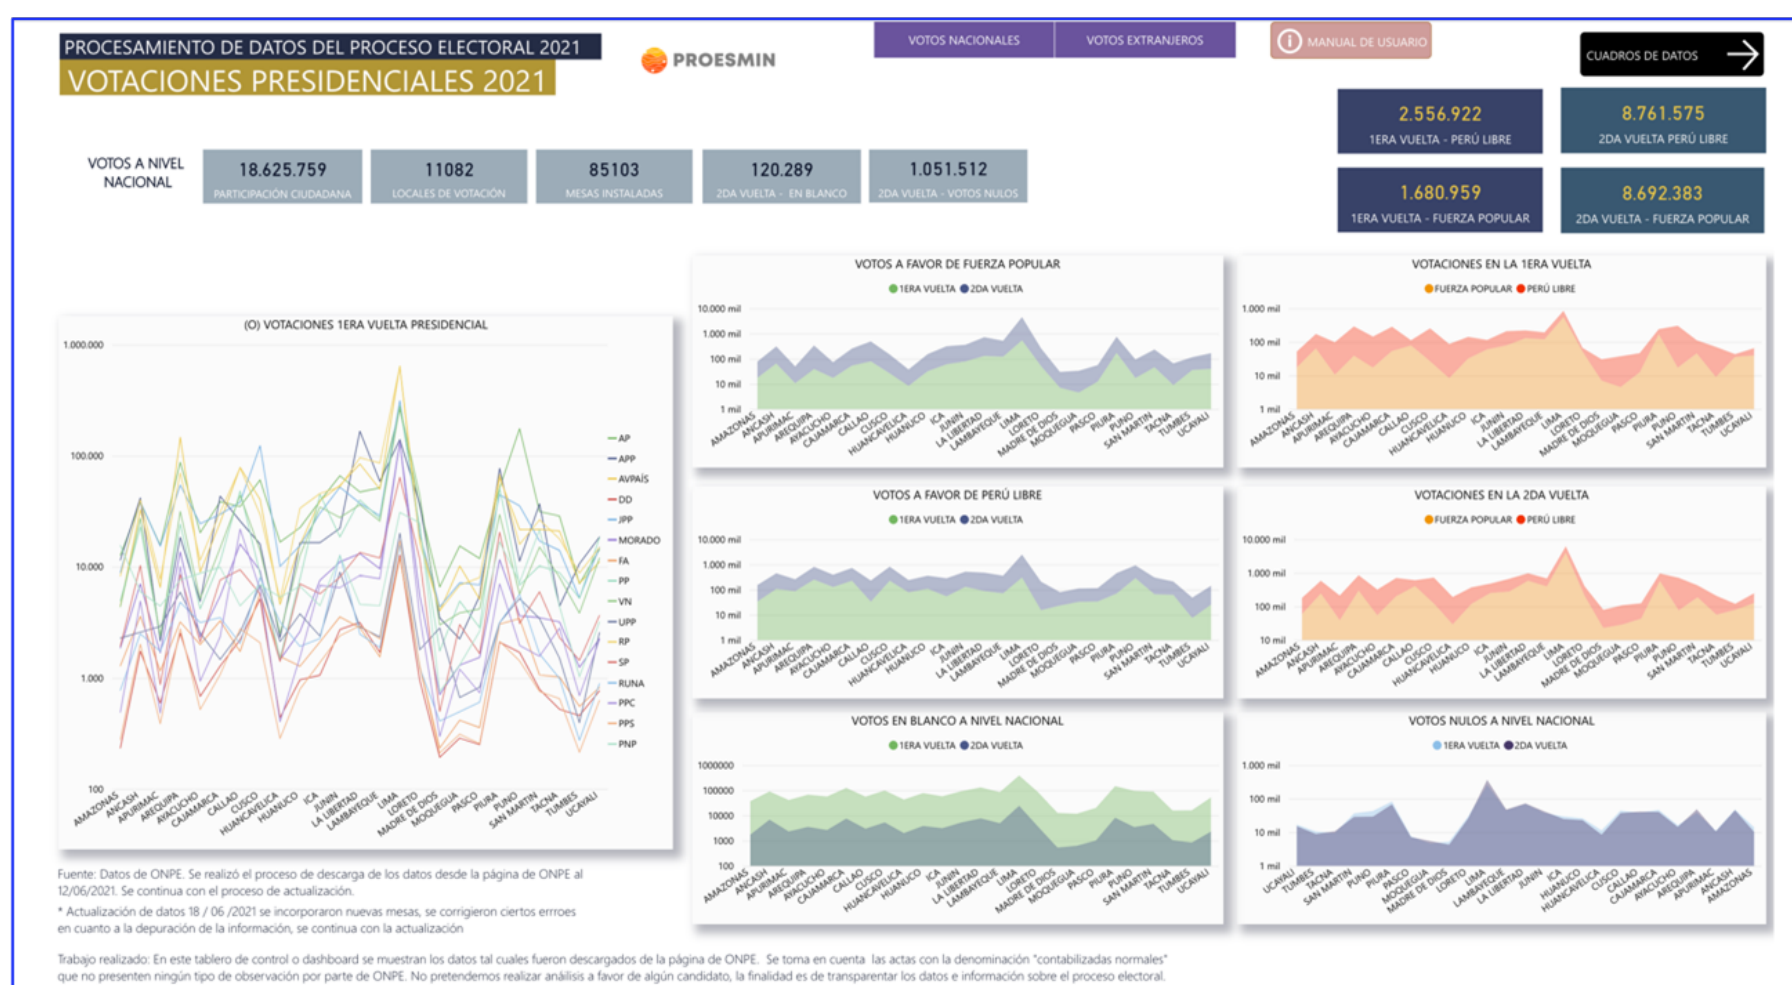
PROCESAMIENTO DE DATOS DEL PROCESO ELECTORAL 2021
VOTACIONES PRESIDENCIALES 2021

PROESMIN

VOTOS NACIONALES
VOTOS EXTRANJEROS

MANUAL DE USUARIO

CUADROS DE DATOS

VOTOS A NIVEL NACIONAL

18.625.759
PARTICIPACIÓN CIUDADANA

11082
LOCALES DE VOTACIÓN

85103
MESAS INSTALADAS

120.289
2DA VUELTA - EN BLANCO

1.051.512
2DA VUELTA - VOTOS NULOS

2.556.922
1ERA VUELTA - PERÚ LIBRE

8.761.575
2DA VUELTA PERÚ LIBRE

1.680.959
1ERA VUELTA - FUERZA POPULAR

8.692.383
2DA VUELTA - FUERZA POPULAR

(O) VOTACIONES 1ERA VUELTA PRESIDENCIAL

1.000.000
100.000
10.000
1.000
100

AP
APP
AVPAÍS
DD
JPP
MORADO
FA
PP
VN
UPP
RP
SP
RUNA
PPC
PPS
PNP

AMAZONAS ANCASH APURIMAC AREQUIPA AYACUCHO CAJAMARCA CALLAO CUSCO HUANCAVELICA HUANUCO ICA JUNIN LA LIBERTAD LAMBAYEQUE LIMA LORETO MADRE DE DIOS MOQUEGUA PASCO PIURA PUNO SAN MARTIN TACNA TUMBES UCAYALI

VOTOS A FAVOR DE FUERZA POPULAR
1ERA VUELTA 2DA VUELTA
10.000 mil
1.000 mil
100 mil
10 mil
1 mil
AMAZONAS ANCASH APURIMAC AREQUIPA AYACUCHO CAJAMARCA CALLAO CUSCO HUANCAVELICA HUANUCO ICA JUNIN LA LIBERTAD LAMBAYEQUE LIMA LORETO MADRE DE DIOS MOQUEGUA PASCO PIURA PUNO SAN MARTIN TACNA TUMBES UCAYALI

VOTACIONES EN LA 1ERA VUELTA
FUERZA POPULAR PERÚ LIBRE
1.000 mil
100 mil
10 mil
1 mil
AMAZONAS ANCASH APURIMAC AREQUIPA AYACUCHO CAJAMARCA CALLAO CUSCO HUANCAVELICA HUANUCO ICA JUNIN LA LIBERTAD LAMBAYEQUE LIMA LORETO MADRE DE DIOS MOQUEGUA PASCO PIURA PUNO SAN MARTIN TACNA TUMBES UCAYALI

VOTOS A FAVOR DE PERÚ LIBRE
1ERA VUELTA 2DA VUELTA
10.000 mil
1.000 mil
100 mil
10 mil
1 mil
AMAZONAS ANCASH APURIMAC AREQUIPA AYACUCHO CAJAMARCA CALLAO CUSCO HUANCAVELICA HUANUCO ICA JUNIN LA LIBERTAD LAMBAYEQUE LIMA LORETO MADRE DE DIOS MOQUEGUA PASCO PIURA PUNO SAN MARTIN TACNA TUMBES UCAYALI

VOTACIONES EN LA 2DA VUELTA
FUERZA POPULAR PERÚ LIBRE
10.000 mil
1.000 mil
100 mil
10 mil
AMAZONAS ANCASH APURIMAC AREQUIPA AYACUCHO CAJAMARCA CALLAO CUSCO HUANCAVELICA HUANUCO ICA JUNIN LA LIBERTAD LAMBAYEQUE LIMA LORETO MADRE DE DIOS MOQUEGUA PASCO PIURA PUNO SAN MARTIN TACNA TUMBES UCAYALI

VOTOS EN BLANCO A NIVEL NACIONAL
1ERA VUELTA 2DA VUELTA
1000000
100000
10000
1000
100
AMAZONAS ANCASH APURIMAC AREQUIPA AYACUCHO CAJAMARCA CALLAO CUSCO HUANCAVELICA HUANUCO ICA JUNIN LA LIBERTAD LAMBAYEQUE LIMA LORETO MADRE DE DIOS MOQUEGUA PASCO PIURA PUNO SAN MARTIN TACNA TUMBES UCAYALI

VOTOS NULOS A NIVEL NACIONAL
1ERA VUELTA 2DA VUELTA
1.000 mil
100 mil
10 mil
1 mil
UCAYALI TUMBES TACNA SAN MARTIN PUNO PIURA PASCO MOQUEGUA MADRE DE DIOS LORETO LIMA LAMBAYEQUE LA LIBERTAD JUNIN ICA HUANUCO HUANCAVELICA CUSCO CALLAO CAJAMARCA AYACUCHO AREQUIPA APURIMAC ANCASH AMAZONAS

Fuente: Datos de ONPE. Se realizó el proceso de descarga de los datos desde la página de ONPE al 12/06/2021. Se continua con el proceso de actualización.
* Actualización de datos 18 / 06 /2021 se incorporaron nuevas mesas, se corrigieron ciertos erroes en cuanto a la depuración de la información, se continua con la actualización

Trabajo realizado: En este tablero de control o dashboard se muestran los datos tal cuales fueron descargados de la página de ONPE. Se toma en cuenta las actas con la denominación "contabilizadas normales" que no presenten ningún tipo de observación por parte de ONPE. No pretendemos realizar análisis a favor de algún candidato, la finalidad es de transparentar los datos e información sobre el proceso electoral.